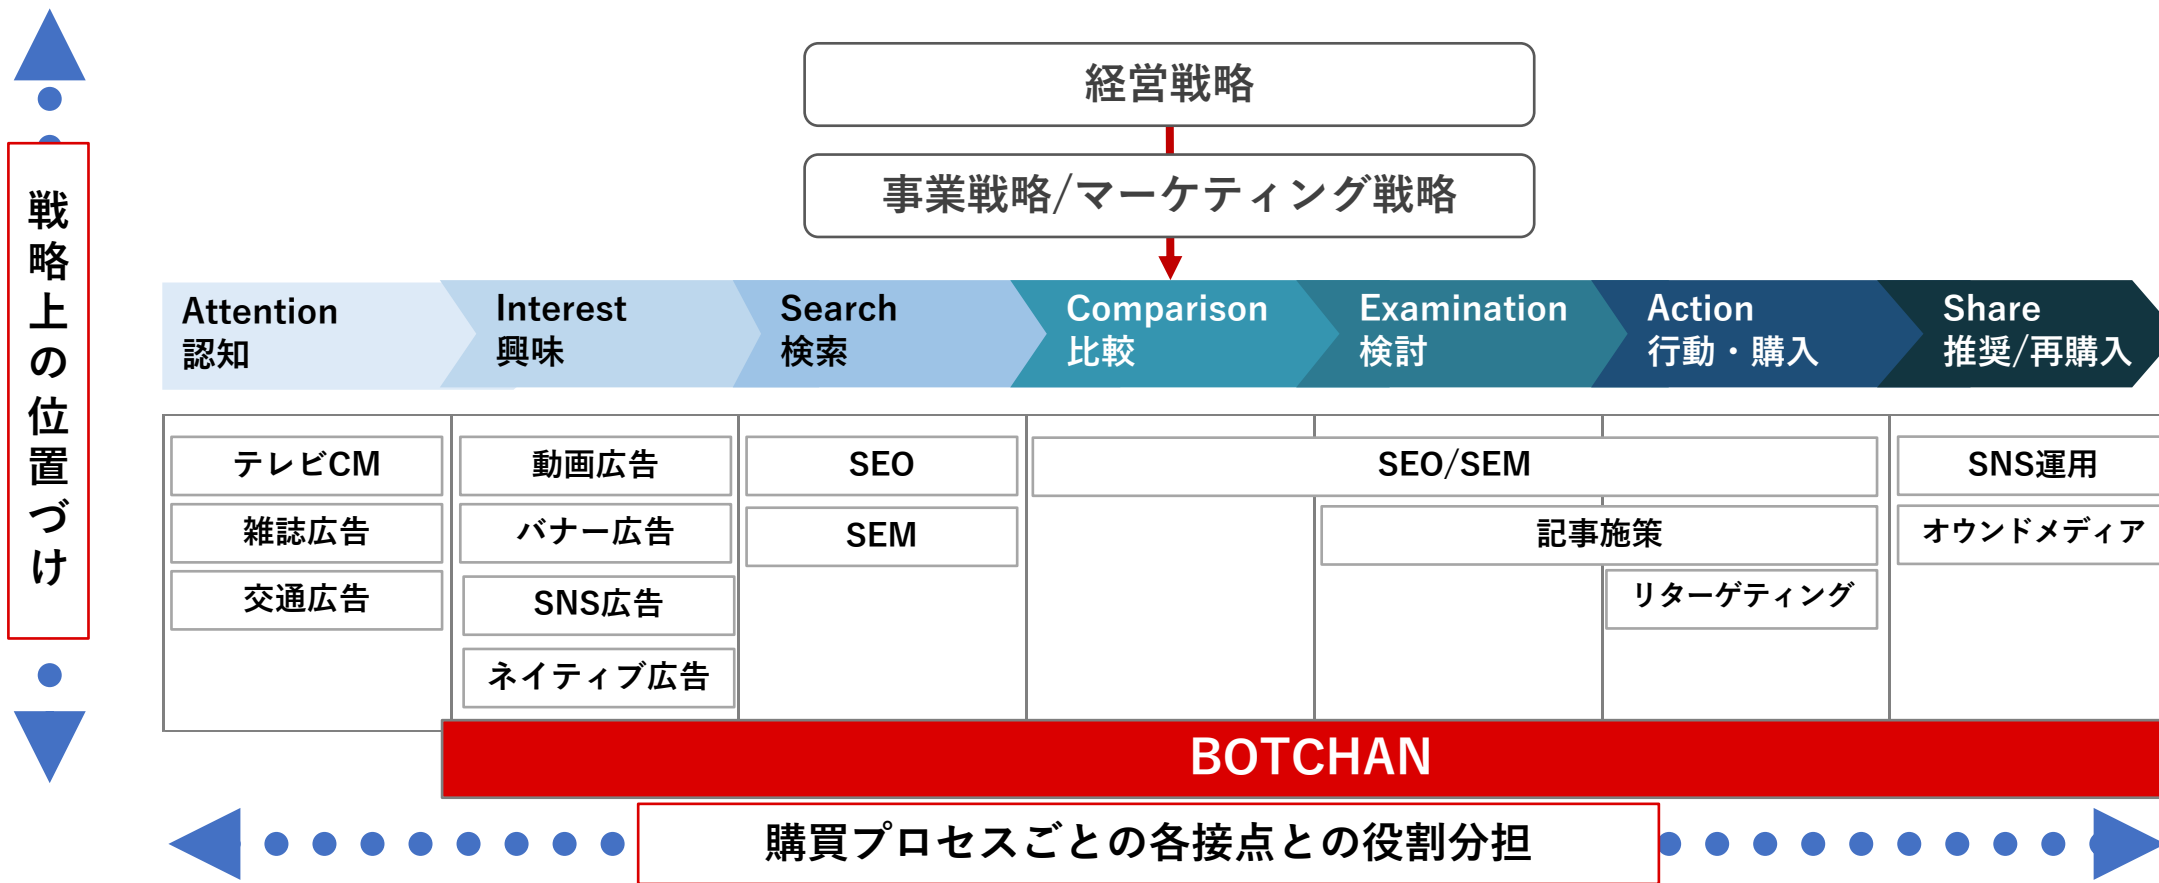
戦略上の位置づけ

経営戦略

事業戦略/マーケティング戦略

Attention
認知

Interest
興味

Search
検索

Comparison
比較

Examination
検討

Action
行動・購入

Share
推奨/再購入

テレビCM

雑誌広告

交通広告

動画広告

バナー広告

SNS広告

ネイティブ広告

SEO

SEM

SEO/SEM

記事施策

リターゲティング

SNS運用

オウンドメディア

BOTCHAN

購買プロセスごとの各接点との役割分担